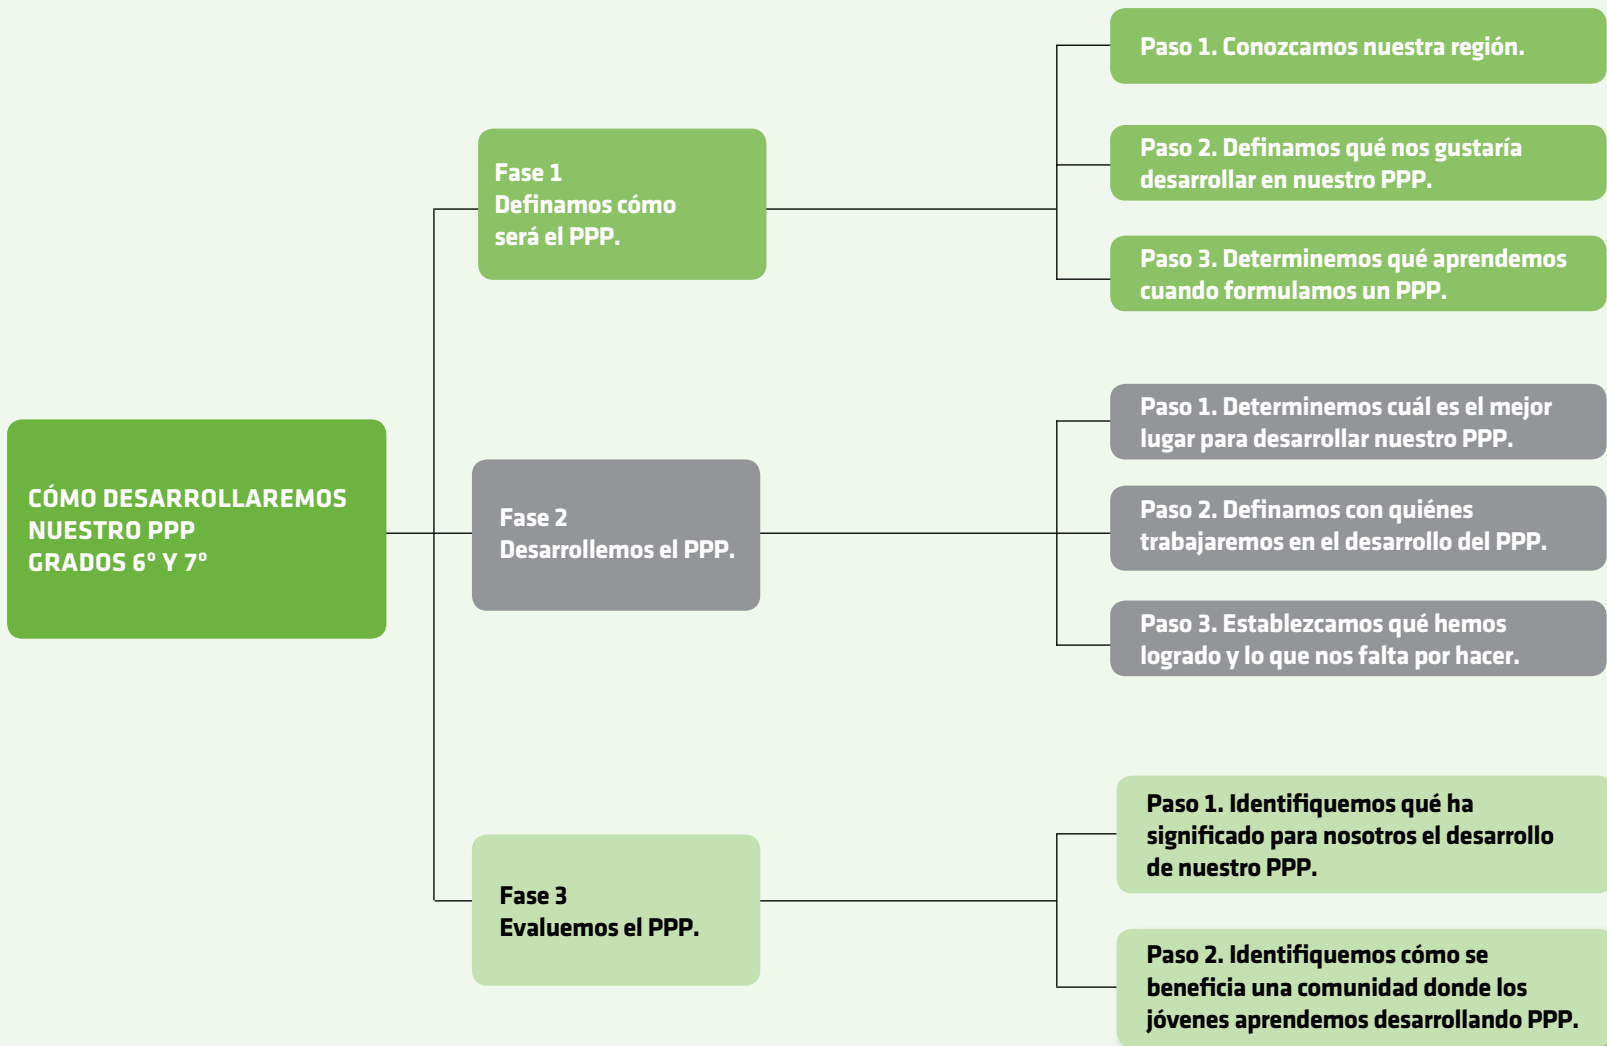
CÓMO DESARROLLAREMOS NUESTRO PPP GRADOS 6° Y 7°

Fase 1
Definamos cómo será el PPP.

Paso 1. Conozcamos nuestra región.

Paso 2. Definamos qué nos gustaría desarrollar en nuestro PPP.

Paso 3. Determinemos qué aprendemos cuando formulamos un PPP.

Fase 2
Desarrollemos el PPP.

Paso 1. Determinemos cuál es el mejor lugar para desarrollar nuestro PPP.

Paso 2. Definamos con quiénes trabajaremos en el desarrollo del PPP.

Paso 3. Establezcamos qué hemos logrado y lo que nos falta por hacer.

Fase 3
Evaluemos el PPP.

Paso 1. Identifiquemos qué ha significado para nosotros el desarrollo de nuestro PPP.

Paso 2. Identifiquemos cómo se beneficia una comunidad donde los jóvenes aprendemos desarrollando PPP.